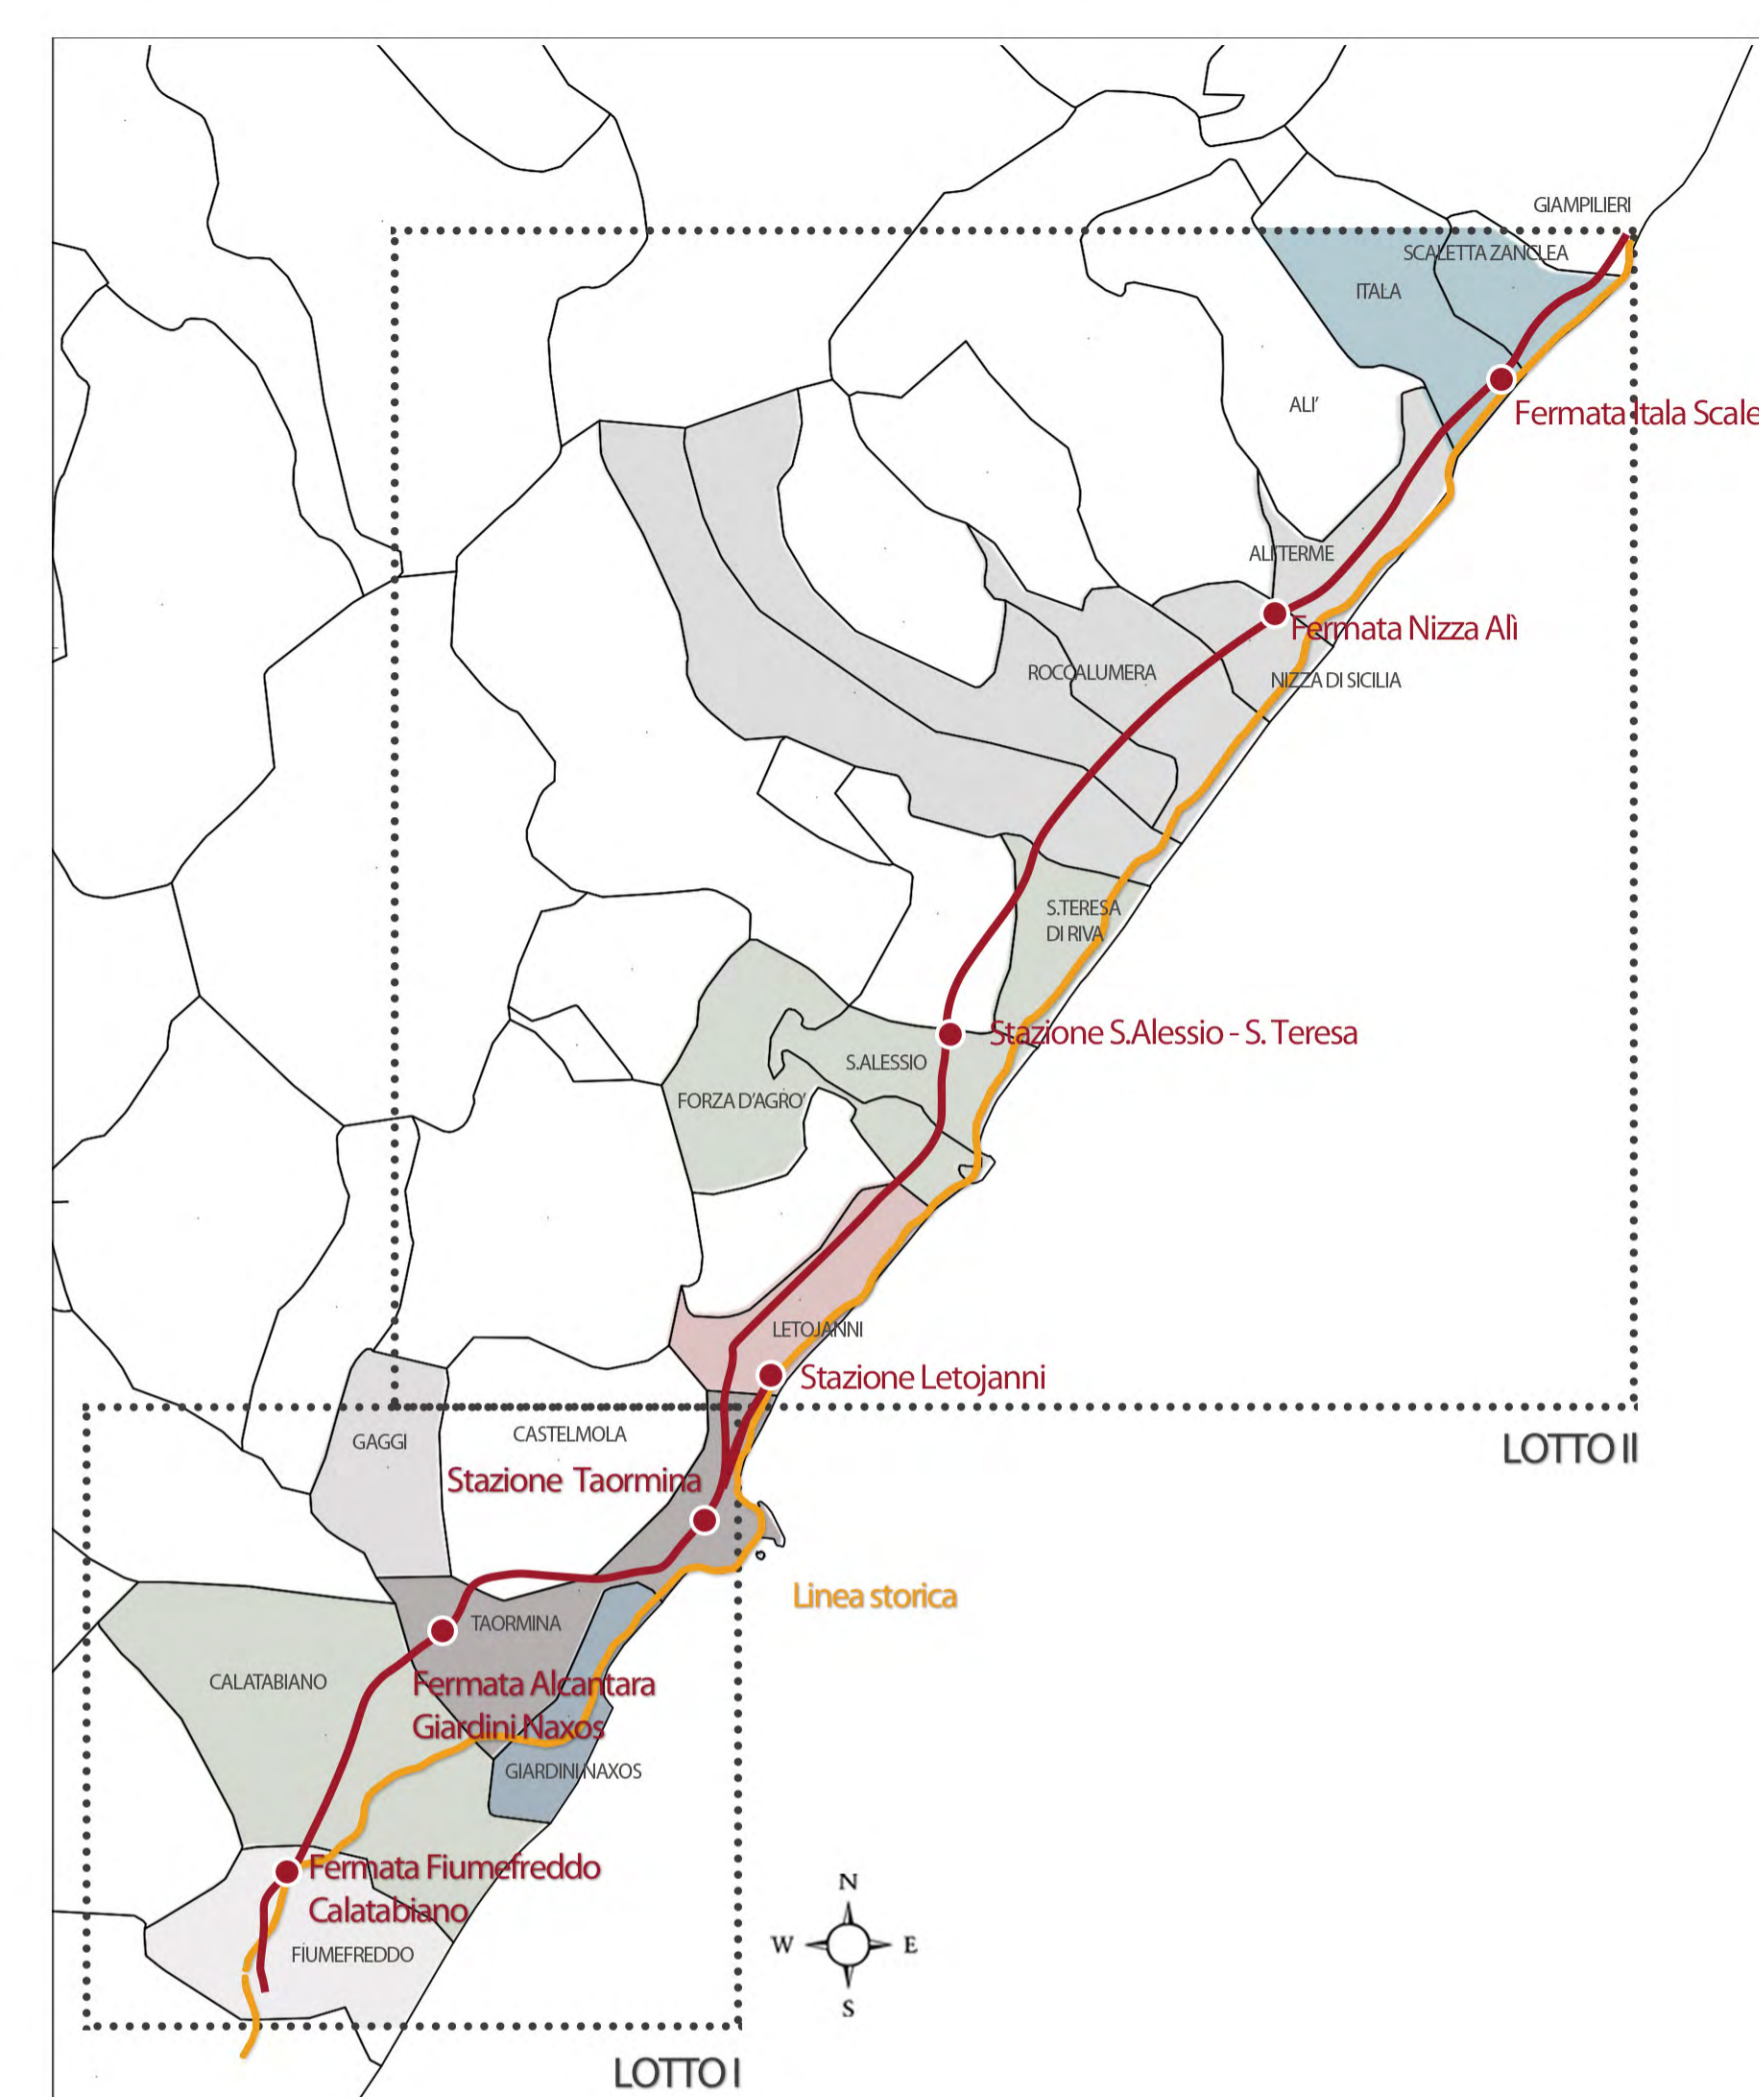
GIAMPILIERI
SCALETTA ZANCLEA
ITALA
ALI'
Fermata Itala Scale
ALì TERME
Fermata Nizza Alì
ROCCALUMERA
NIZZA DI SICILIA
S.TERESA DI RIVA
Stazione S.Alessio - S. Teresa
S.ALESSIO
FORZA D'AGRO'
LETOJANNI
Stazione Letojanni
LOTTO II
GAGGI
CASTELMOLA
Stazione Taormina
Linea storica
TAORMINA
CALATABIANO
Fermata Alcantara Giardini Naxos
GIARDINI NAXOS
Fermata Fiumefreddo Calatabiano
FIUMEFREDDO
N
W
E
S
LOTTO I